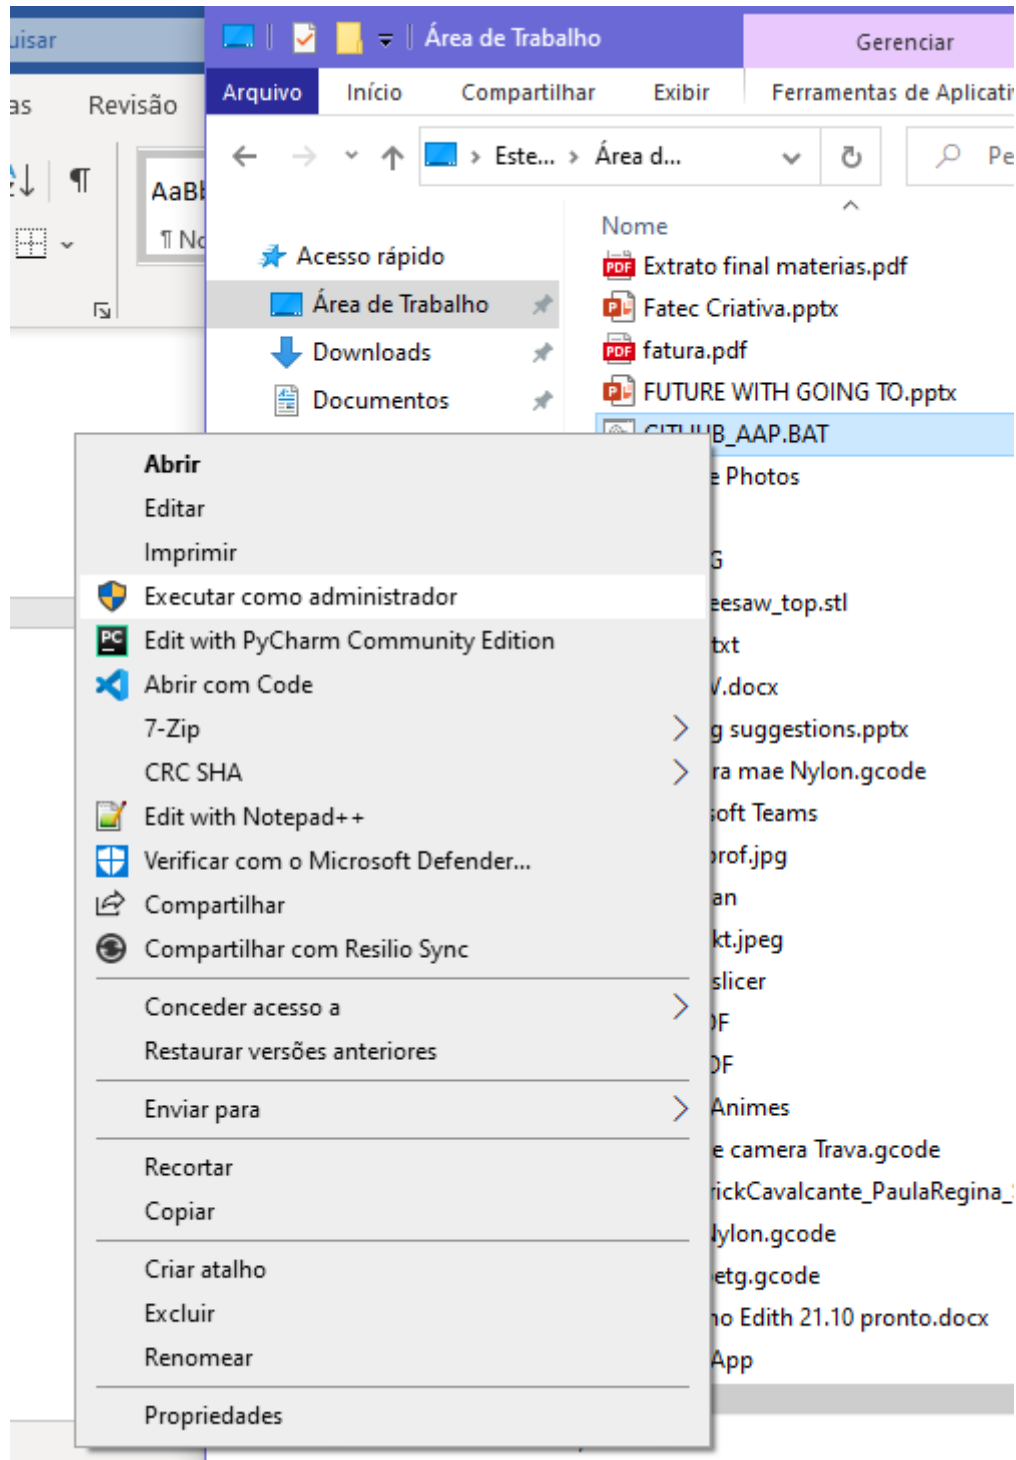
uisar
as Revisão
AaBb
¶ No

Área de Trabalho
Gerenciar
Arquivo Início Compartilhar Exibir Ferramentas de Aplicati
Este... › Área d...
Pe

Acesso rápido
Área de Trabalho
Downloads
Documentos

Nome
Extrato final materias.pdf
Fatec Criativa.pptx
fatura.pdf
FUTURE WITH GOING TO.pptx
GITHUB_AAP.BAT
e Photos
G
eesaw_top.stl
txt
V.docx
g suggestions.pptx
ra mae Nylon.gcode
soft Teams
prof.jpg
an
kt.jpeg
slicer
DF
DF
Animes
e camera Trava.gcode
rickCavalcante_PaulaRegina_
Nylon.gcode
etg.gcode
no Edith 21.10 pronto.docx
App

Abrir
Editar
Imprimir
Executar como administrador
Edit with PyCharm Community Edition
Abrir com Code
7-Zip
CRC SHA
Edit with Notepad++
Verificar com o Microsoft Defender...
Compartilhar
Compartilhar com Resilio Sync
Conceder acesso a
Restaurar versões anteriores
Enviar para
Recortar
Copiar
Criar atalho
Excluir
Renomear
Propriedades